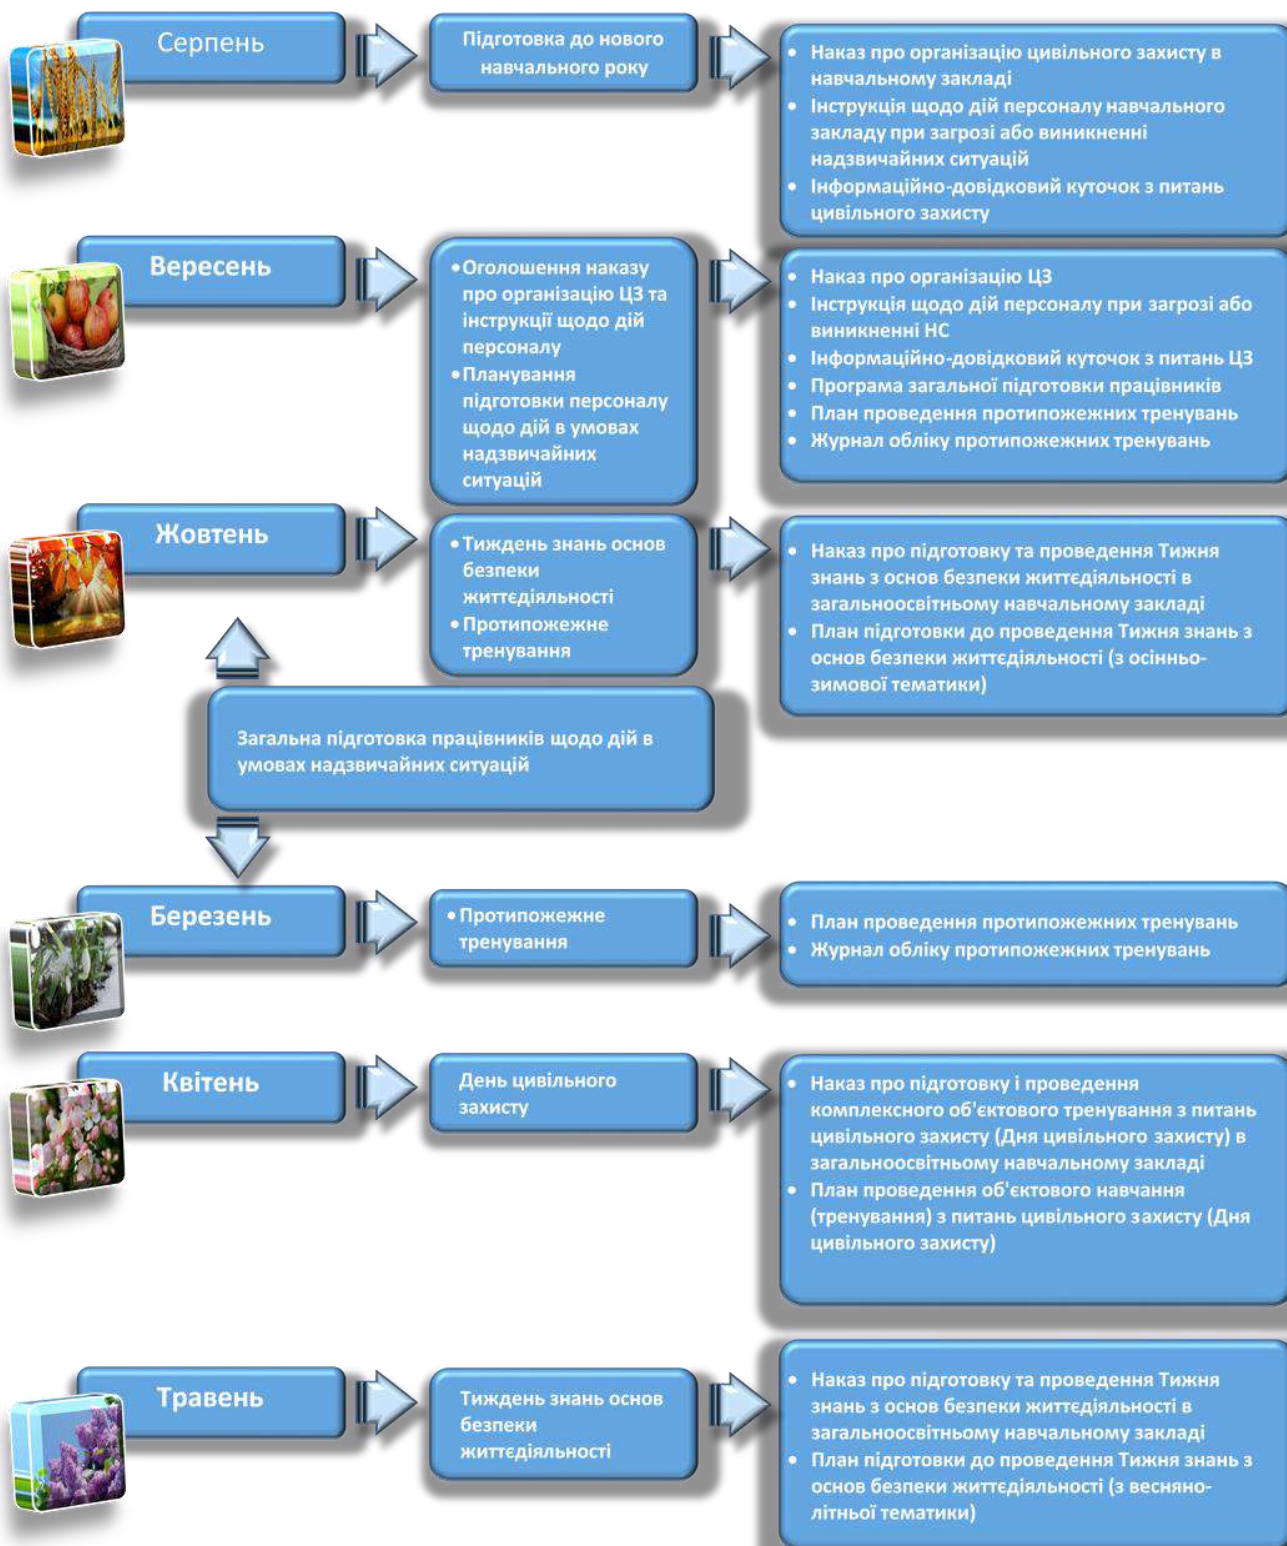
Серпень

Підготовка до нового навчального року

- Наказ про організацію цивільного захисту в навчальному закладі
- Інструкція щодо дій персоналу навчального закладу при загрозі або виникненні надзвичайних ситуацій
- Інформаційно-довідковий куточок з питань цивільного захисту

Вересень

- Оголошення наказу про організацію ЦЗ та інструкції щодо дій персоналу
- Планування підготовки персоналу щодо дій в умовах надзвичайних ситуацій

- Наказ про організацію ЦЗ
- Інструкція щодо дій персоналу при загрозі або виникненні НС
- Інформаційно-довідковий куточок з питань ЦЗ
- Програма загальної підготовки працівників
- План проведення протипожежних тренувань
- Журнал обліку протипожежних тренувань

Жовтень

- Тиждень знань основ безпеки життєдіяльності
- Протипожежне тренування

- Наказ про підготовку та проведення Тижня знань з основ безпеки життєдіяльності в загальноосвітньому навчальному закладі
- План підготовки до проведення Тижня знань з основ безпеки життєдіяльності (з осінньо-зимової тематики)

Загальна підготовка працівників щодо дій в умовах надзвичайних ситуацій

Березень

- Протипожежне тренування

- План проведення протипожежних тренувань
- Журнал обліку протипожежних тренувань

Квітень

День цивільного захисту

- Наказ про підготовку і проведення комплексного об'єктового тренування з питань цивільного захисту (Дня цивільного захисту) в загальноосвітньому навчальному закладі
- План проведення об'єктового навчання (тренування) з питань цивільного захисту (Дня цивільного захисту)

Травень

Тиждень знань основ безпеки життєдіяльності

- Наказ про підготовку та проведення Тижня знань з основ безпеки життєдіяльності в загальноосвітньому навчальному закладі
- План підготовки до проведення Тижня знань з основ безпеки життєдіяльності (з весняно-літньої тематики)